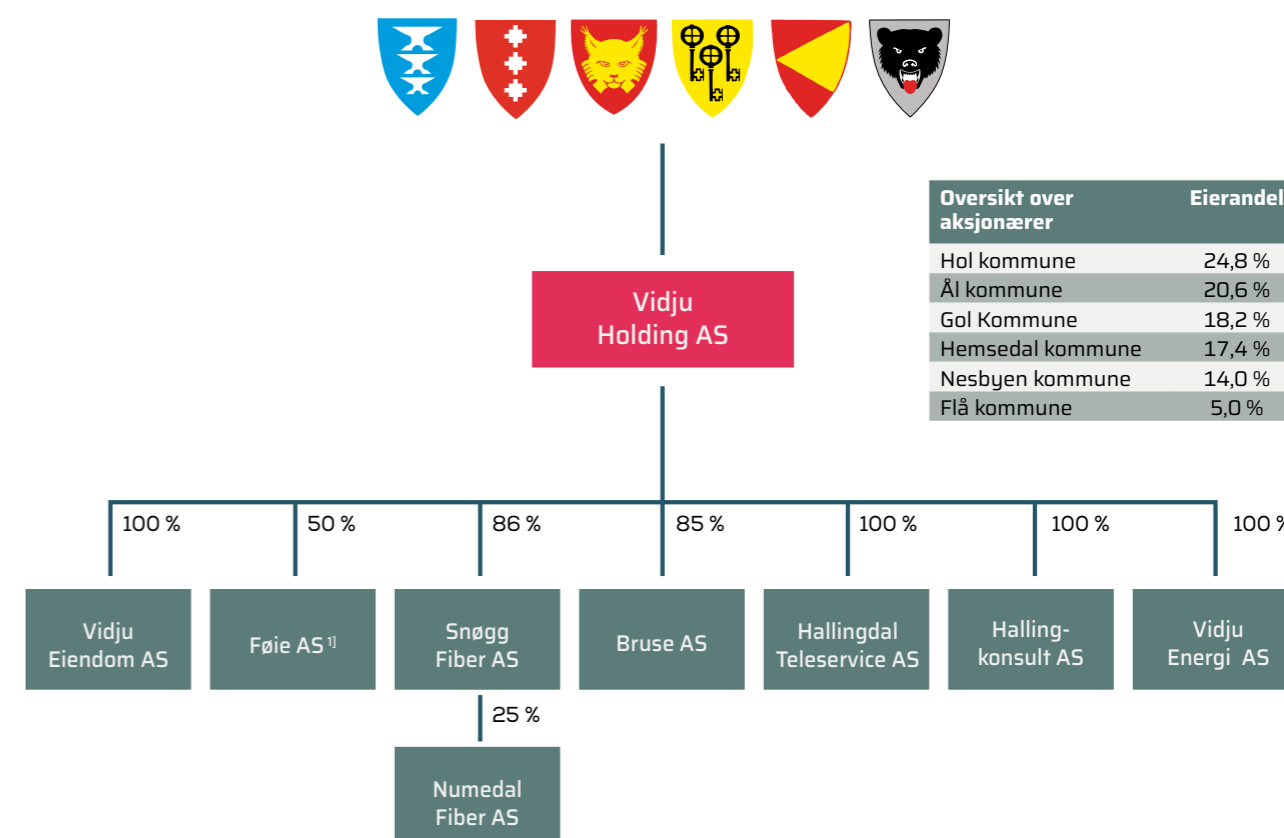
Vidju Holding AS

| Oversikt over aksjonærer | Eierandel |
|---|---|
| Hol kommune | 24,8 % |
| Ål kommune | 20,6 % |
| Gol Kommune | 18,2 % |
| Hemsedal kommune | 17,4 % |
| Nesbyen kommune | 14,0 % |
| Flå kommune | 5,0 % |

100 %
Vidju Eiendom AS

50 %
Føie AS $^{1)}$

86 %
Snøgg Fiber AS

25 %
Numedal Fiber AS

85 %
Bruse AS

100 %
Hallingdal Teleservice AS

100 %
Halling-konsult AS

100 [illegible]
Vidju Energi AS